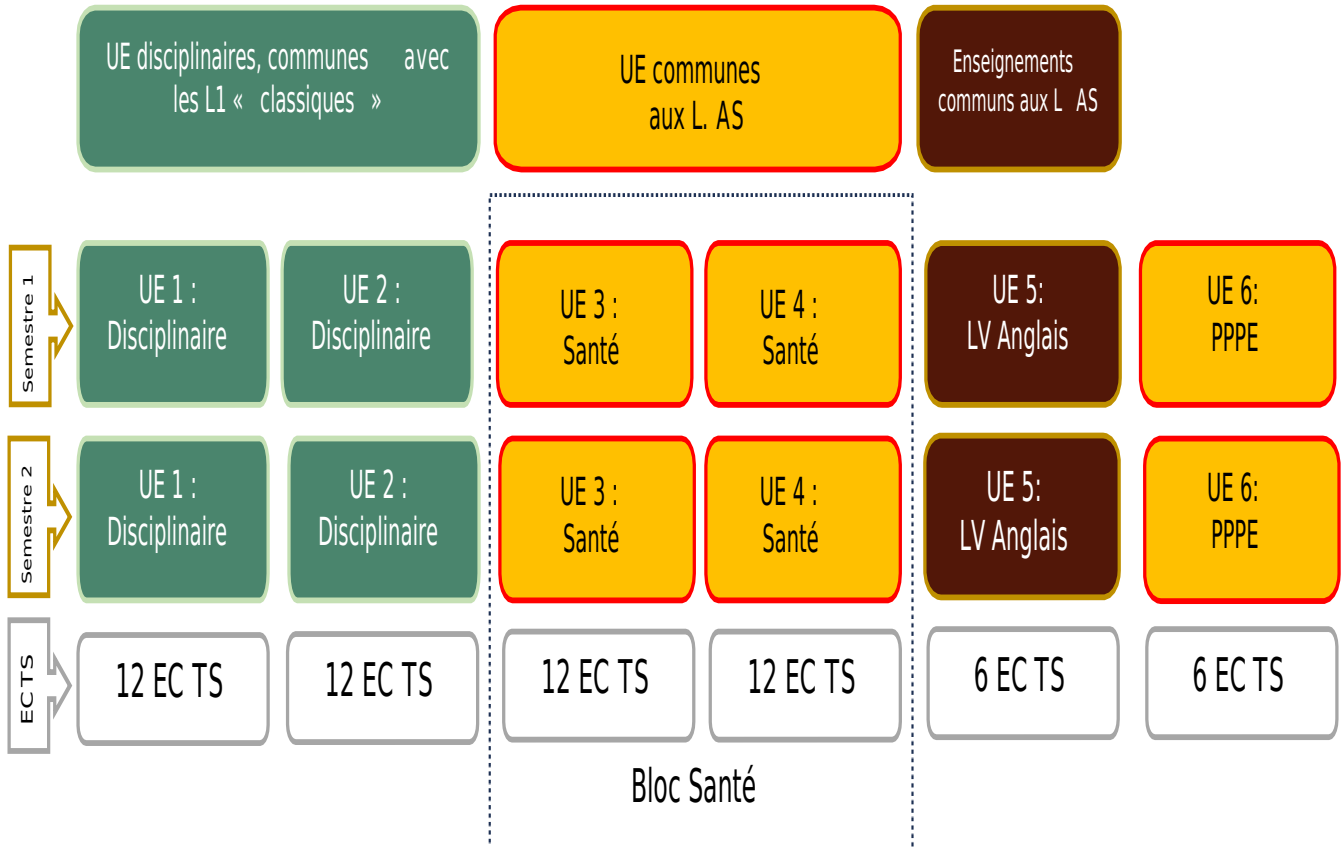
UE disciplinaires, communes avec les L1 « classiques »

UE communes aux L. AS

Enseignements communs aux L AS

Semestre 1

UE 1 : Disciplinaire

UE 2 : Disciplinaire

UE 3 : Santé

UE 4 : Santé

UE 5: LV Anglais

UE 6: PPPE

Semestre 2

UE 1 : Disciplinaire

UE 2 : Disciplinaire

UE 3 : Santé

UE 4 : Santé

UE 5: LV Anglais

UE 6: PPPE

EC TS

12 EC TS

12 EC TS

12 EC TS

12 EC TS

6 EC TS

6 EC TS

Bloc Santé